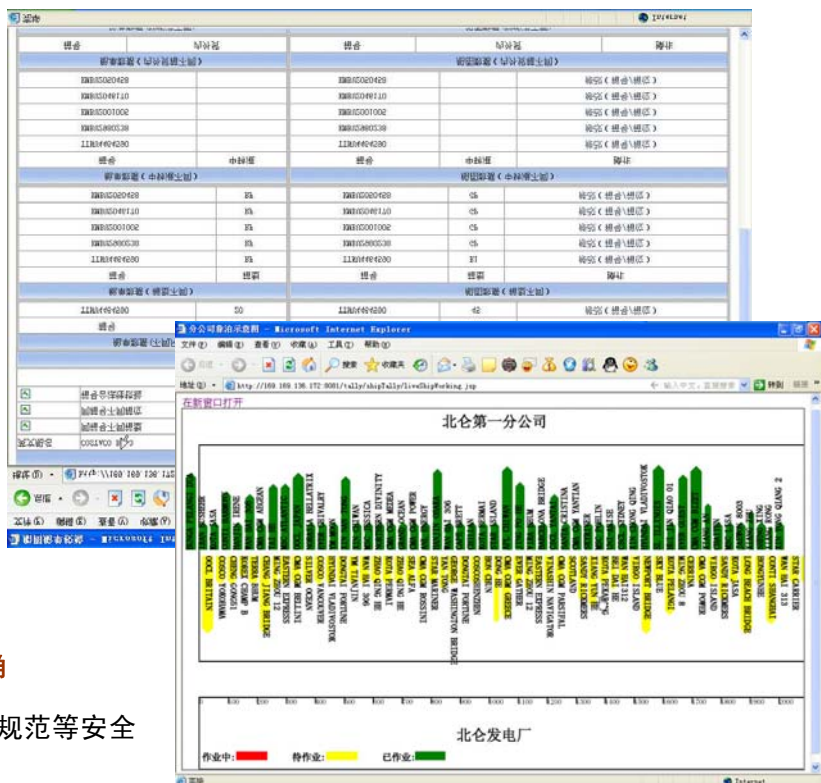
分公司泊位示意图 - Microsoft Internet Explorer

文件(F) 编辑(E) 查看(V) 收藏(A) 工具(T) 帮助(H)

地址(D) http://169.169.136.172:8081/tally/shipTally/liveShipWorking.jsp

转到

在新窗口打开

北仑第一分公司

北仑发电厂

作业中:

待作业:

已作业:

规范等安全

Internet